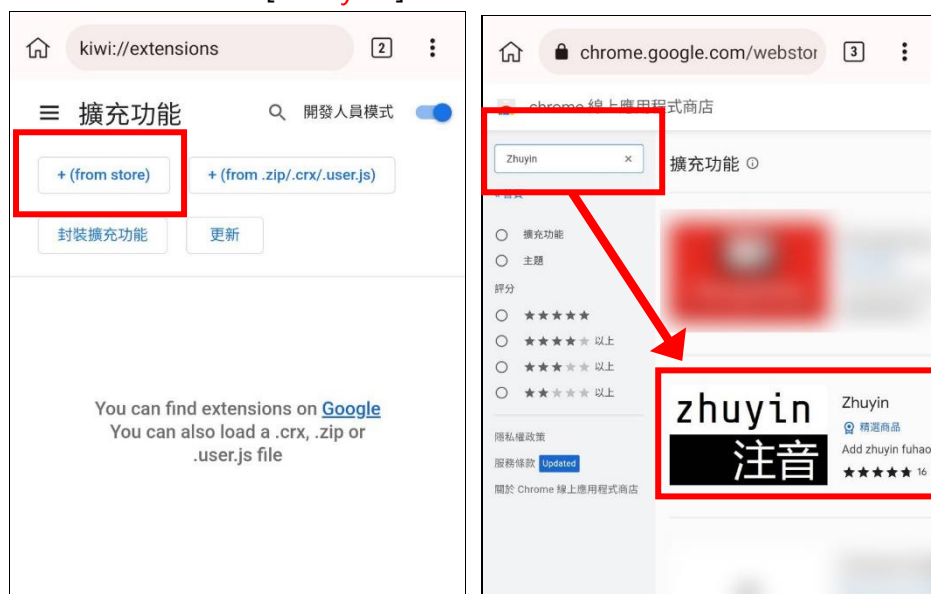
kiwi://extensions

2

擴充功能

開發人員模式

+ (from store)

+ (from .zip/.crx/.user.js)

封裝擴充功能

更新

You can find extensions on Google
You can also load a .crx, .zip or .user.js file

chrome.google.com/webstor

3

chrome 線上應用程式商店

Zhuyin

擴充功能

擴充功能

主題

評分

★★★★★

★★★★★ 以上

★★★★★ 以上

★★★★★ 以上

隱私權政策

服務條款 Updated

關於 Chrome 線上應用程式商店

zhuyin
注音

Zhuyin

精選商品

Add zhuyin fuhao

★★★★★ 16